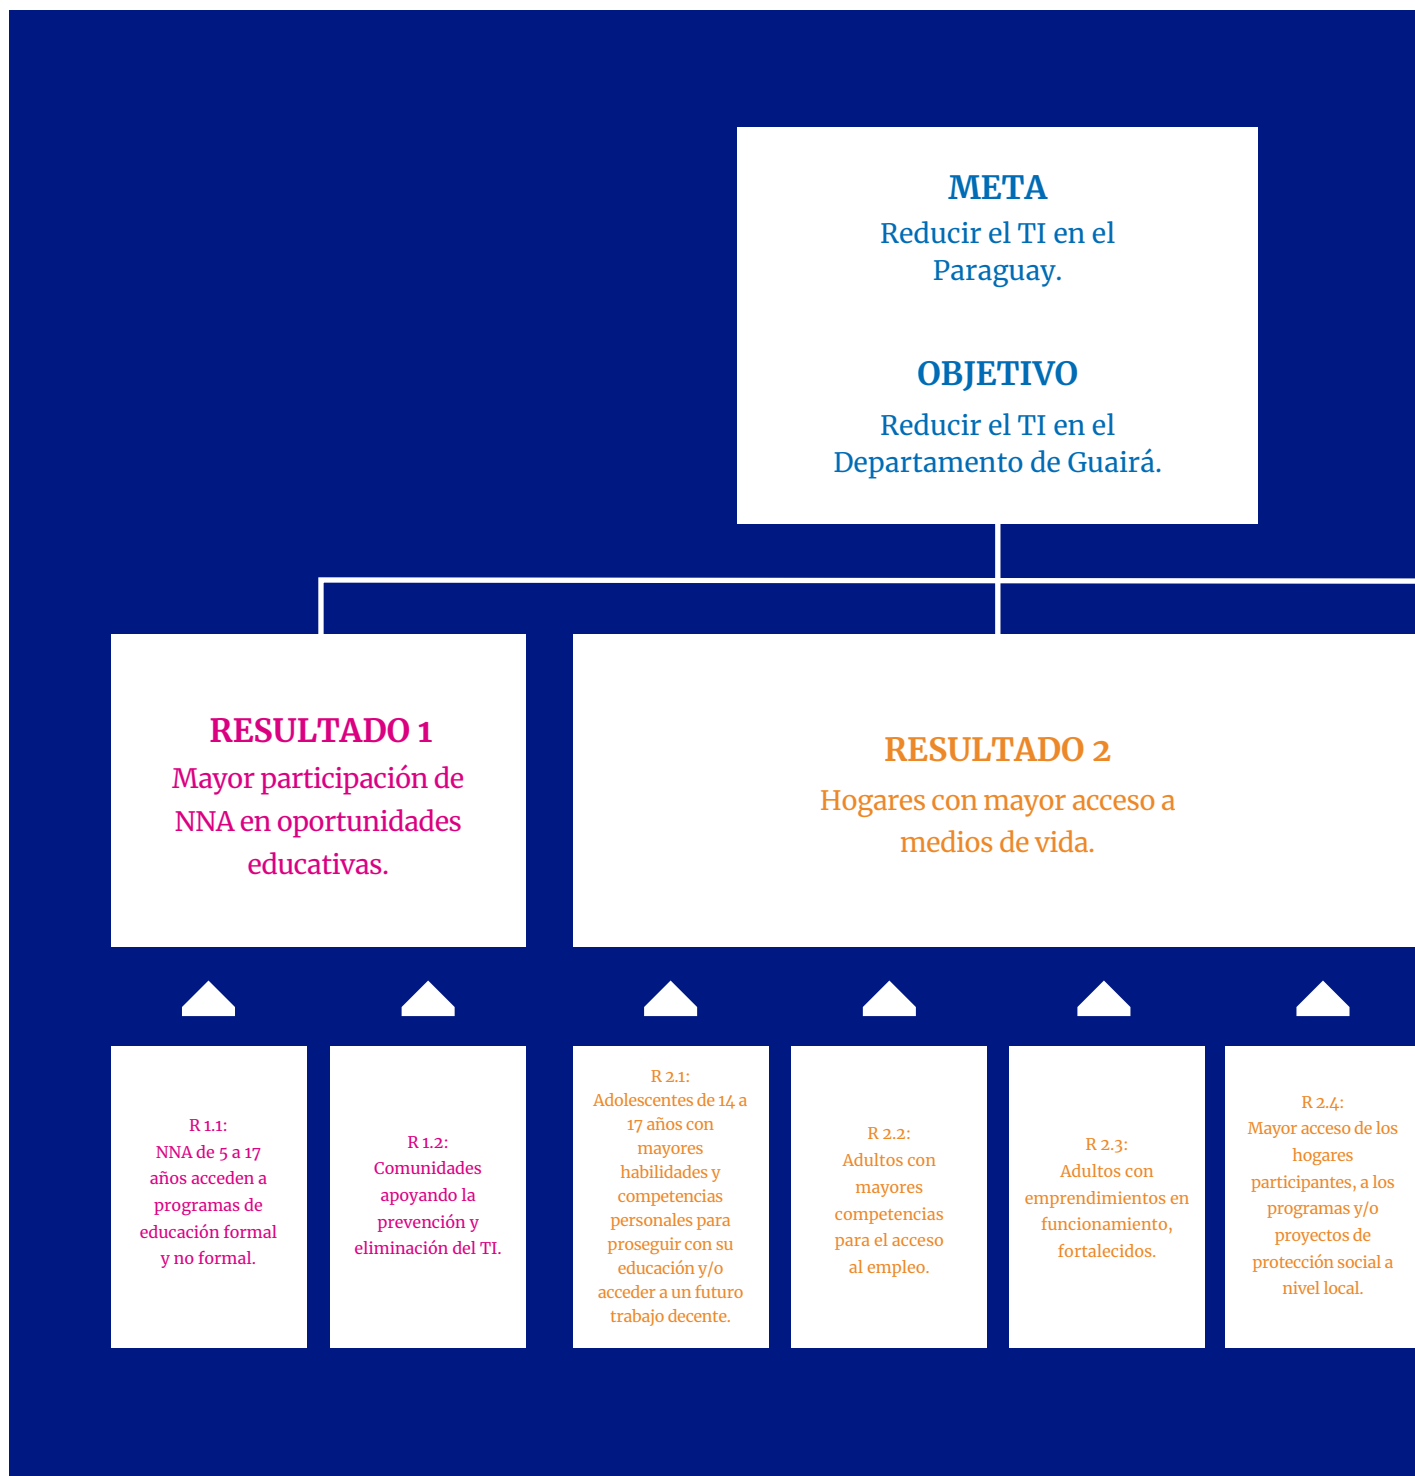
META
Reducir el TI en el Paraguay.

OBJETIVO
Reducir el TI en el Departamento de Guairá.

RESULTADO 1
Mayor participación de NNA en oportunidades educativas.

RESULTADO 2
Hogares con mayor acceso a medios de vida.

R 1.1:
NNA de 5 a 17 años acceden a programas de educación formal y no formal.

R 1.2:
Comunidades apoyando la prevención y eliminación del TI.

R 2.1:
Adolescentes de 14 a 17 años con mayores habilidades y competencias personales para proseguir con su educación y/o acceder a un futuro trabajo decente.

R 2.2:
Adultos con mayores competencias para el acceso al empleo.

R 2.3:
Adultos con emprendimientos en funcionamiento, fortalecidos.

R 2.4:
Mayor acceso de los hogares participantes, a los programas y/o proyectos de protección social a nivel local.